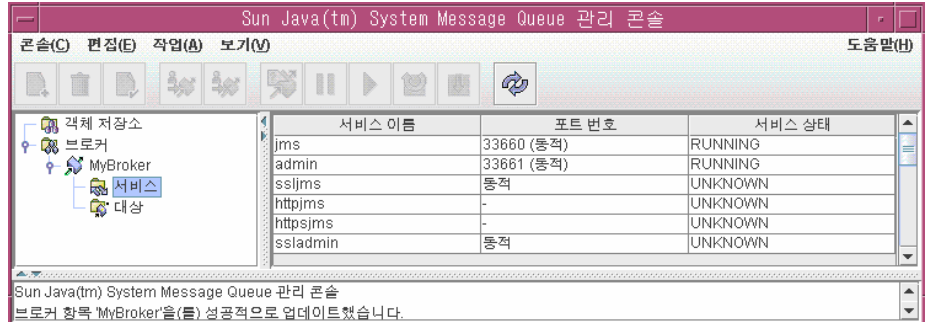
Sun Java(tm) System Message Queue 관리 콘솔

콘솔(C) 편집(E) 작업(A) 보기(V) 도움말(H)

객체 저장소
브로커
MyBroker
서비스
대상

| 서비스 이름 | 포트 번호 | 서비스 상태 |
|---|---|---|
| jms | 33660 (동적) | RUNNING |
| admin | 33661 (동적) | RUNNING |
| ssljms | 동적 | UNKNOWN |
| httpjms | - | UNKNOWN |
| httpsjms | - | UNKNOWN |
| ssladmin | 동적 | UNKNOWN |

Sun Java(tm) System Message Queue 관리 콘솔
브로커 항목 'MyBroker'을(를) 성공적으로 업데이트했습니다.